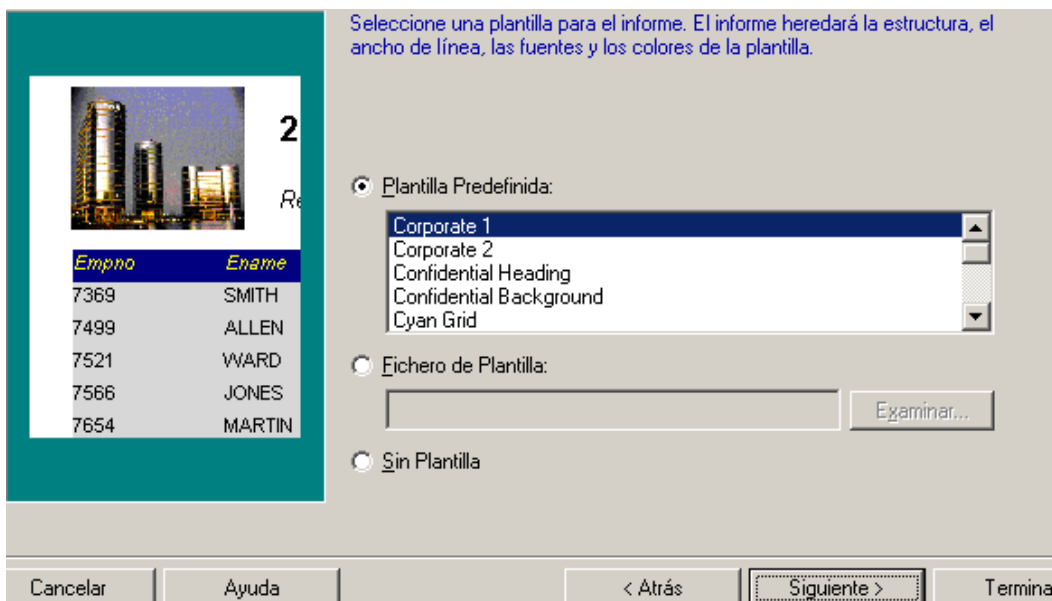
2

Re

| Empno | Ename |
|---|---|
| 7369 | SMITH |
| 7499 | ALLEN |
| 7521 | WARD |
| 7566 | JONES |
| 7654 | MARTIN |

Seleccione una plantilla para el informe. El informe heredará la estructura, el ancho de línea, las fuentes y los colores de la plantilla.

Plantilla Predefinida:

Corporate 1
Corporate 2
Confidential Heading
Confidential Background
Cyan Grid

Fichero de Plantilla:

Examinar...

Sin Plantilla

Cancelar | Ayuda | < Atrás | Siguiente > | Termina